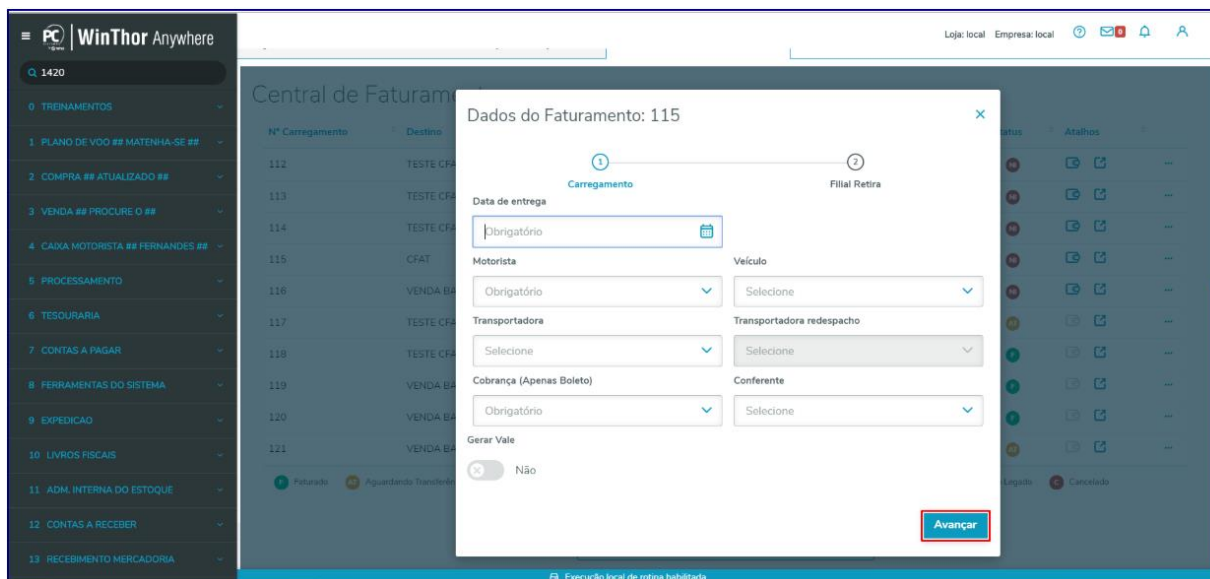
≡ PC WinThor Anywhere

Loja: local Empresa: local

1420

0 TREINAMENTOS
1 PLANO DE VOO ## MATENHA-SE ##
2 COMPRA ## ATUALIZADO ##
3 VENDA ## PROCURE O ##
4 CAIXA MOTORISTA ## FERNANDES ##
5 PROCESSAMENTO
6 TESOURARIA
7 CONTAS A PAGAR
8 FERRAMENTAS DO SISTEMA
9 EXPEDICAO
10 LIVROS FISCAIS
11 ADM. INTERNA DO ESTOQUE
12 CONTAS A RECEBER
13 RECEBIMENTO MERCADORIA

Central de Faturam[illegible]

| Nº Carregamento | Destino | Status | Atalhos |
|---|---|---|---|
| 112 | TESTE CFA | | |
| 113 | TESTE CFA | | |
| 114 | TESTE CFA | | |
| 115 | CFAT | | |
| 116 | VENDA BA | | |
| 117 | TESTE CFA | | |
| 118 | TESTE CFA | | |
| 119 | VENDA BA | | |
| 120 | VENDA BA | | |
| 121 | VENDA BA | | |

F Faturado AT Aguardando Transferên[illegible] Legado C Cancelado

Dados do Faturamento: 115

1 Carregamento
2 Filial Retira

Data de entrega
Obrigatório

Motorista
Obrigatório

Veículo
Selecione

Transportadora
Selecione

Transportadora redespacho
Selecione

Cobrança (Apenas Boleto)
Obrigatório

Conferente
Selecione

Gerar Vale
Não

Avançar

Execução local de rotina habilitada